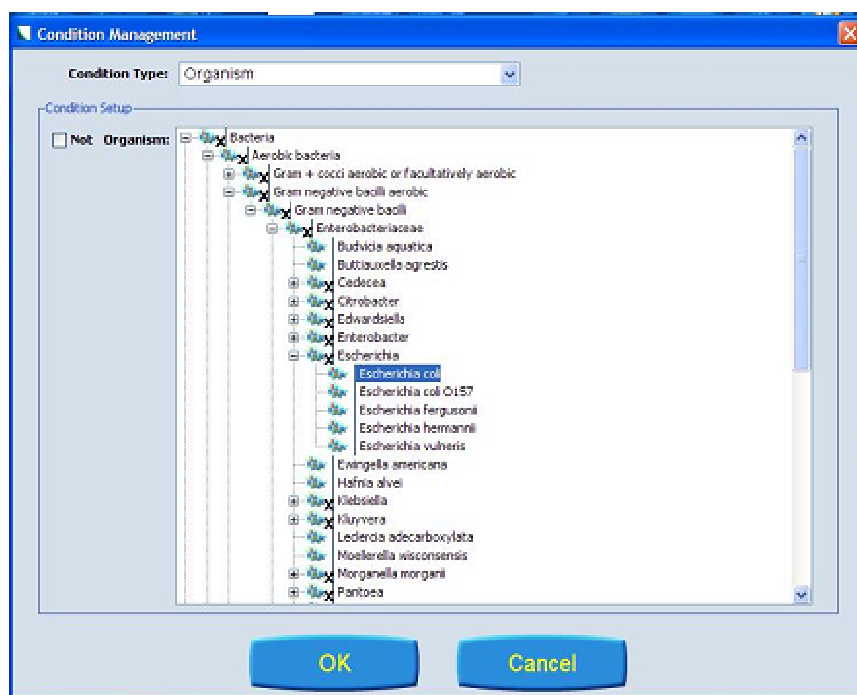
Condition Management

Condition Type: Organism

Condition Setup

Not Organism:

Bacteria
Aerobic bacteria
Gram + cocci aerobic or facultatively aerobic
Gram negative bacilli aerobic
Gram negative bacilli
Enterobacteriaceae
Budvicia aquatica
Buttiauxella agrestis
Cedecea
Citrobacter
Edwardsiella
Enterobacter
Escherichia
Escherichia coli
Escherichia coli O157
Escherichia fergusonii
Escherichia hermannii
Escherichia vulneris
Ewingella americana
Hafnia alvei
Klebsiella
Kluyvera
Leclercia adecarboxylata
Moellerella wisconsensis
Morganella morganii
Pantoea

OK

Cancel